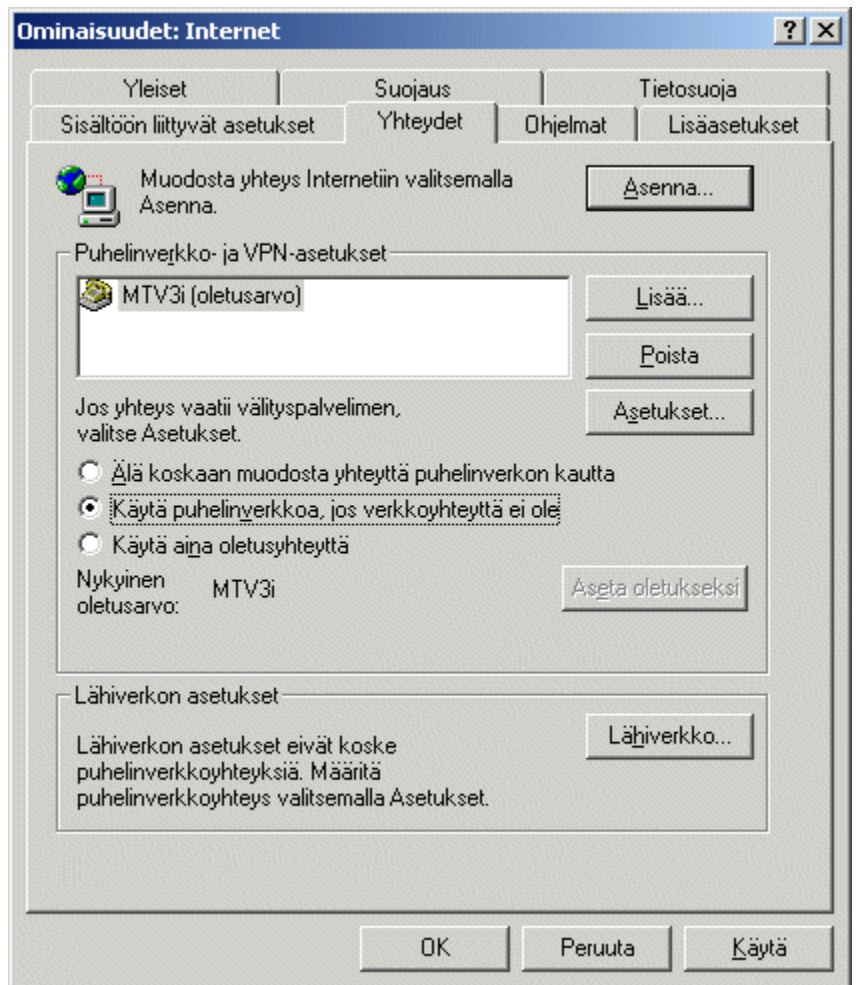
Ominaisuudet: Internet

? X

Yleiset | Suojaus | Tietosuoja
Sisältöön liittyvät asetukset | Yhteydet | Ohjelmat | Lisäasetukset

Muodosta yhteys Internetiin valitsemalla Asenna.

Asenna...

Puhelinverkko- ja VPN-asetukset

MTV3i (oletusarvo)

Lisää...

Poista

Jos yhteys vaatii välityspalvelimen, valitse Asetukset.

Asetukset...

Älä koskaan muodosta yhteyttä puhelinverkon kautta

Käytä puhelinverkkoa, jos verkkoyhteyttä ei ole

Käytä aina oletusyhteyttä

Nykyinen oletusarvo: MTV3i

Aseta oletukseksi

Lähiverkon asetukset

Lähiverkon asetukset eivät koske puhelinverkkoyhteyksiä. Määritä puhelinverkkoyhteys valitsemalla Asetukset.

Lähiverkko...

OK | Peruuta | Käytä